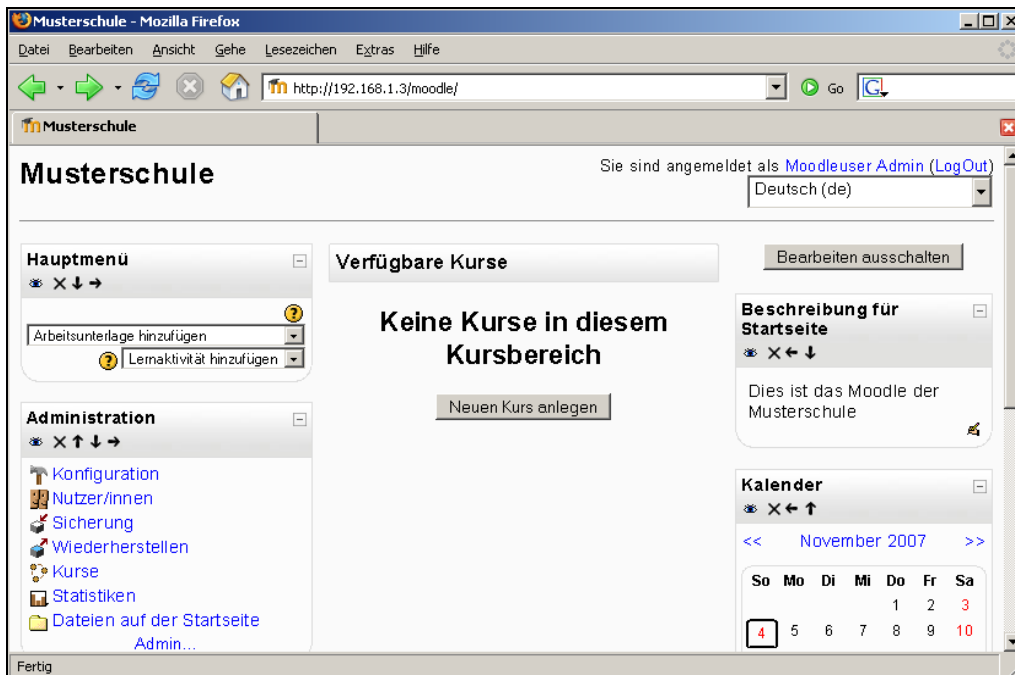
Musterschule - Mozilla Firefox

Datei Bearbeiten Ansicht Gehe Lesezeichen Extras Hilfe

http://192.168.1.3/moodle/

Go

Musterschule

Musterschule

Sie sind angemeldet als Moodleuser Admin (LogOut)

Deutsch (de)

Hauptmenü

Arbeitsunterlage hinzufügen

Lernaktivität hinzufügen

Verfügbare Kurse

Keine Kurse in diesem Kursbereich

Neuen Kurs anlegen

Bearbeiten ausschalten

Beschreibung für Startseite

Dies ist das Moodle der Musterschule

Administration

Konfiguration
Nutzer/innen
Sicherung
Wiederherstellen
Kurse
Statistiken
Dateien auf der Startseite
Admin...

Kalender

<< November 2007 >>

| So | Mo | Di | Mi | Do | Fr | Sa |
|---|---|---|---|---|---|---|
| | | | | 1 | 2 | 3 |
| 4 | 5 | 6 | 7 | 8 | 9 | 10 |

Fertig